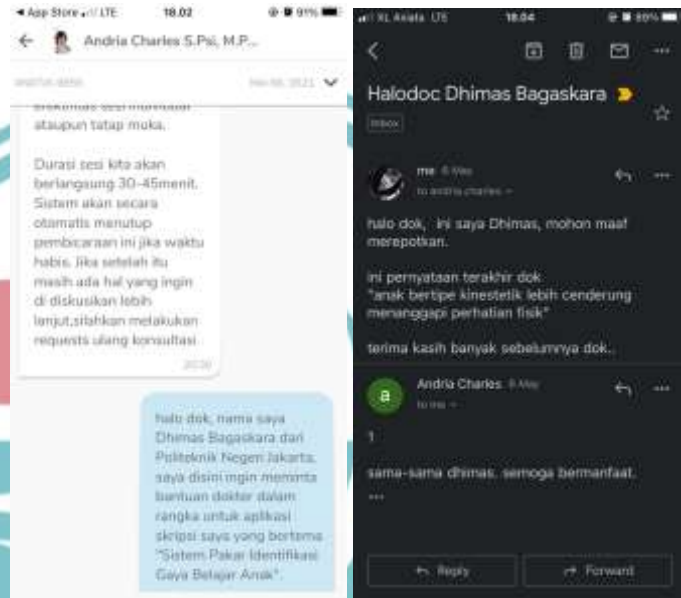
◂ App Store LTE 18.02 91%

← Andria Charles S.Psi, M.P...

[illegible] Mei 06, 2021

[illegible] atapun tatap muka.

Durasi sesi kita akan berlangsung 30-45menit. Sistem akan secara otomatis menutup pembicaraan ini jika waktu habis. Jika setelah itu masih ada hal yang ingin di diskusikan lebih lanjut,silahkan melakukan requests ulang konsultasi.

20:30

halo dok, nama saya Dhimas Bagaskara dari Politeknik Negeri Jakarta. saya disini ingin meminta bantuan dokter dalam rangka untuk aplikasi skripsi saya yang bertema "Sistem Pakar Identifikasi Gaya Belajar Anak".

XL Axiata LTE 18.04 89%

Halodoc Dhimas Bagaskara

Inbox

me 6 May
to andria charles

halo dok, ini saya Dhimas, mohon maaf merepotkan.

ini pernyataan terakhir dok
"anak bertipe kinestetik lebih cenderung menanggapi perhatian fisik"

terima kasih banyak sebelumnya dok..

a Andria Charles 6 May
to me

1

sama-sama dhimas. semoga bermanfaat.

...

Reply Forward